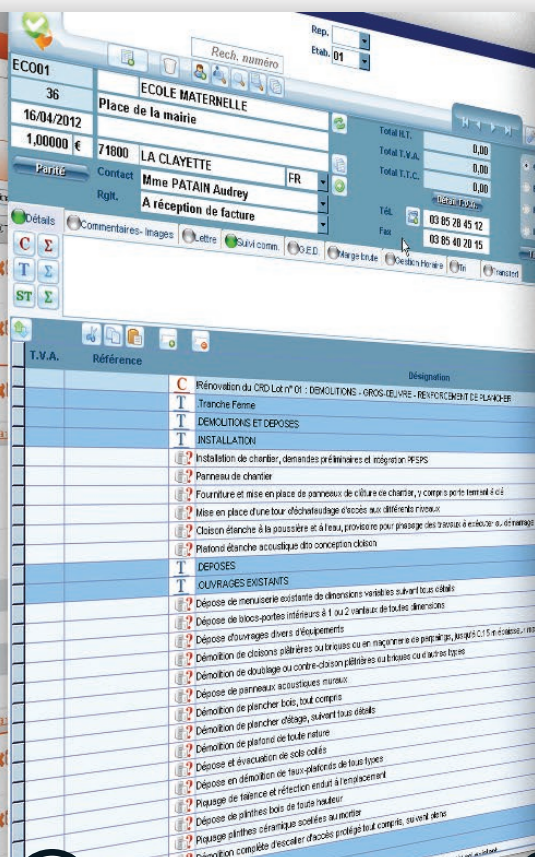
Rep.
Etab. 01
Rech. numéro
EC001
36
16/04/2012
1,00000 €
Parité
ECOLE MATERNELLE
Place de la mairie
71800 LA CLAYETTE
FR
Contact Mme PATAIN Audrey
Rglt. A réception de facture
Total H.T. 0,00
Total T.V.A. 0,00
Total T.T.C. 0,00
Détail TVA
Tél. 03 85 28 45 12
Fax 03 85 40 20 15
Détails
Commentaires - Images
Lettre
Suivi comm.
G.E.D
Marge brute
Gestion Horaire
Transfert
C Σ
T Σ
ST Σ
T.V.A.
Référence
Désignation
C Rénovation du CRD Lot n° 01 : DEMOLITIONS - GROS-OEUVRE - RENFORCEMENT DE PLANCHER
T Tranche Ferme
T DEMOLITIONS ET DEPOSES
T INSTALLATION
Installation de chantier, demandes préliminaires et intégration PPSPS
Panneau de chantier
Fourniture et mise en place de panneaux de clôture de chantier, y compris porte fermant à clé
Mise en place d'une tour d'échafaudage d'accès aux différents niveaux
Cloison étanche à la poussière et à l'eau, provisoire pour passage des travaux à exécuter ou démontage
Plafond étanche acoustique dito conception cloison
T DEPOSES
T OUVRAGES EXISTANTS
Dépose de menuiserie existante de dimensions variables suivant tous détails
Dépose de blocs-portes intérieurs à 1 ou 2 vantaux de toutes dimensions
Dépose d'ouvrages divers d'équipements
Démolition de cloisons plâtrières ou briques ou en maçonnerie de parpaings, jusqu'à 0.15 m d'épaisseur, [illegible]
Démolition de doublage ou contre-cloison plâtrières ou briques ou d'autres types
Dépose de panneaux acoustiques muraux
Démolition de plancher bois, tout compris
Démolition de plancher d'étage, suivant tous détails
Démolition de plafond de toute nature
Dépose et évacuation de sols collés
Dépose en démolition de faux-plafonds de tous types
Piquage de faïence et réfection enduit à l'emplacement
Dépose de plinthes bois de toute hauteur
Piquage plinthes céramique scellées au mortier
Démolition complète d'escalier d'accès protégé tout compris, suivant plans